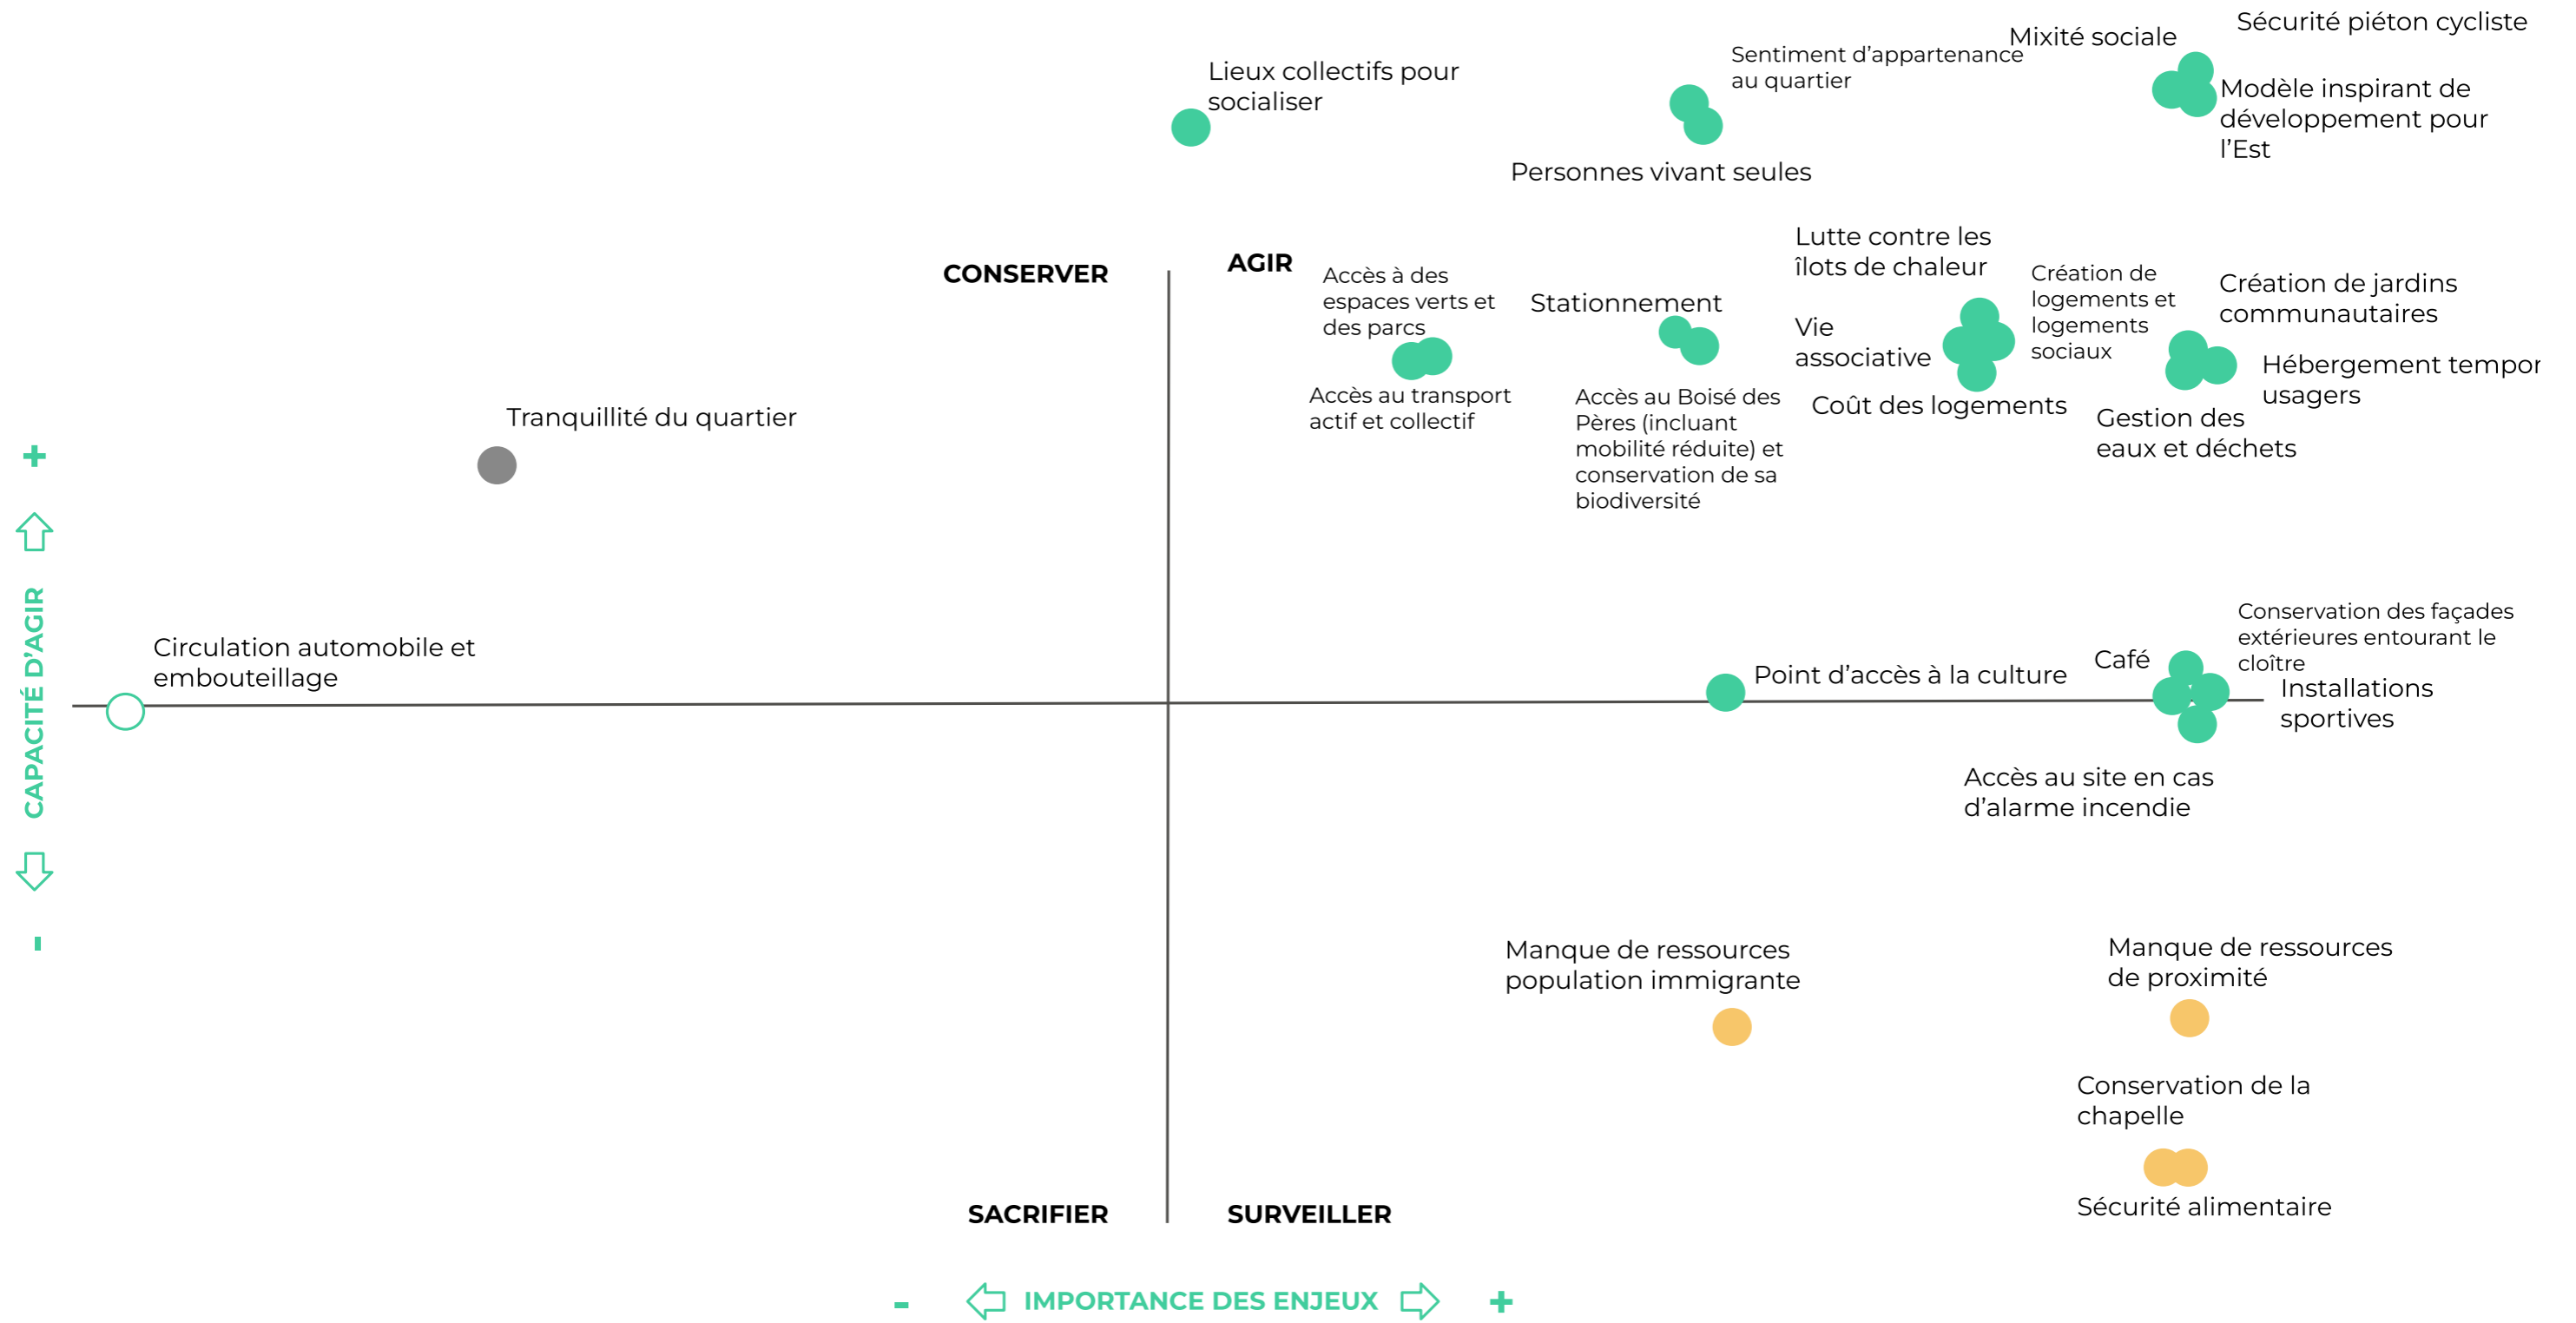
Sécurité piéton cycliste
Mixité sociale
Sentiment d'appartenance au quartier
Lieux collectifs pour socialiser
Modèle inspirant de développement pour l'Est
Personnes vivant seules

CONSERVER
AGIR
Accès à des espaces verts et des parcs
Stationnement
Lutte contre les îlots de chaleur
Création de logements et logements sociaux
Création de jardins communautaires
Vie associative
Hébergement tempor usagers
Accès au transport actif et collectif
Accès au Boisé des Pères (incluant mobilité réduite) et conservation de sa biodiversité
Coût des logements
Gestion des eaux et déchets
Tranquillité du quartier

+
CAPACITÉ D'AGIR
-

Circulation automobile et embouteillage
Point d'accès à la culture
Café
Conservation des façades extérieures entourant le cloître
Installations sportives
Accès au site en cas d'alarme incendie

Manque de ressources population immigrante
Manque de ressources de proximité
Conservation de la chapelle
Sécurité alimentaire

SACRIFIER
SURVEILLER

- IMPORTANCE DES ENJEUX +